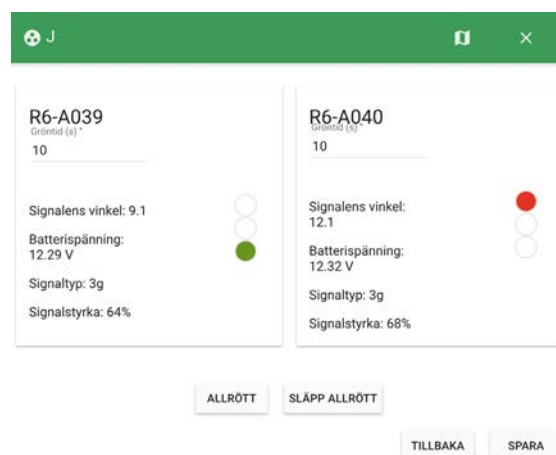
J

R6-A039
Gröntid (s) *
10

Signalens vinkel: 9.1

Batterispänning: 12.29 V

Signaltyp: 3g

Signalstyrka: 64%

R6-A040
Gröntid (s) *
10

Signalens vinkel: 12.1

Batterispänning: 12.32 V

Signaltyp: 3g

Signalstyrka: 68%

ALLRÖTT

SLÄPP ALLRÖTT

TILLBAKA

SPARA